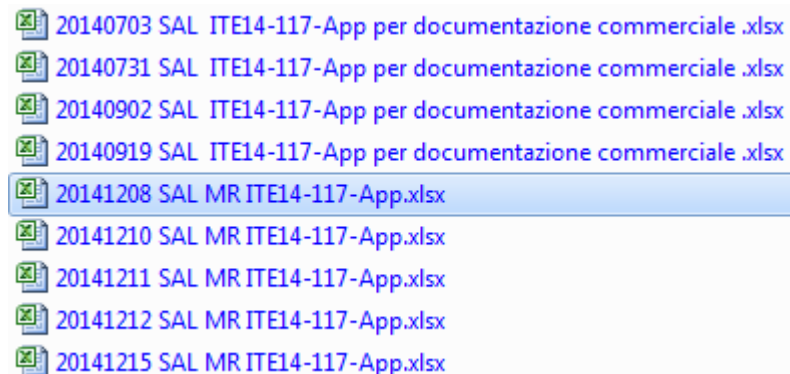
20140703 SAL ITE14-117-App per documentazione commerciale .xlsx
20140731 SAL ITE14-117-App per documentazione commerciale .xlsx
20140902 SAL ITE14-117-App per documentazione commerciale .xlsx
20140919 SAL ITE14-117-App per documentazione commerciale .xlsx
20141208 SAL MR ITE14-117-App.xlsx
20141210 SAL MR ITE14-117-App.xlsx
20141211 SAL MR ITE14-117-App.xlsx
20141212 SAL MR ITE14-117-App.xlsx
20141215 SAL MR ITE14-117-App.xlsx